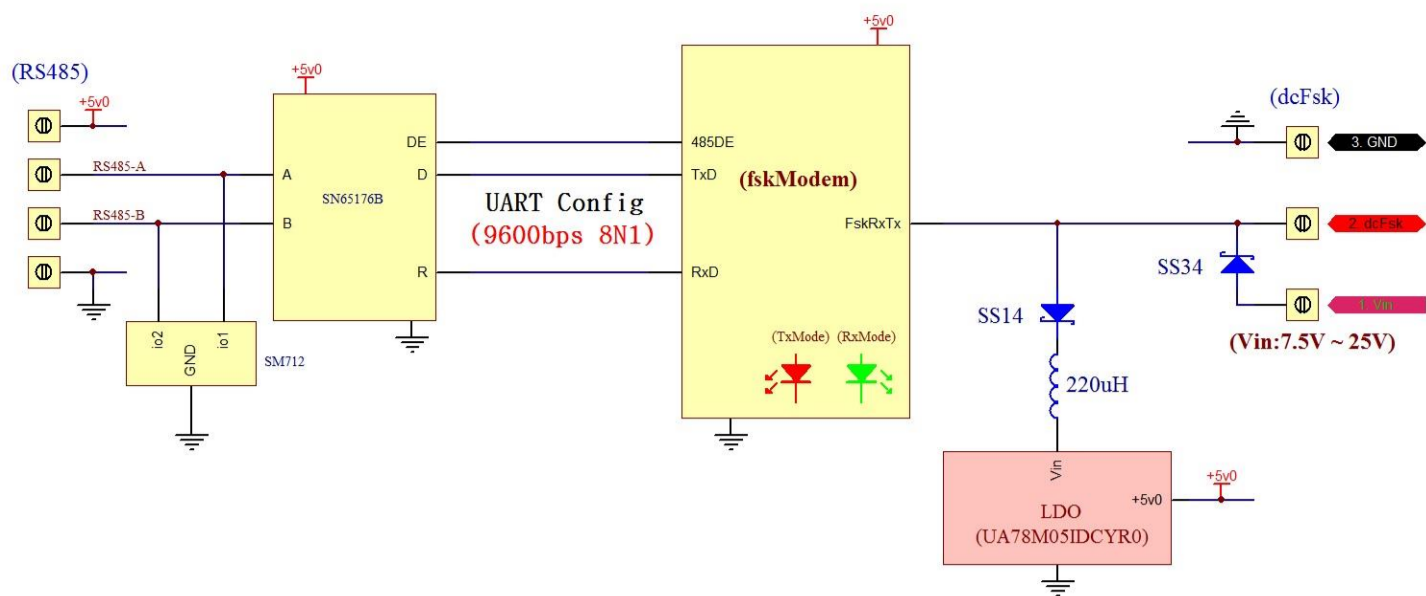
(RS485)

+5v0

RS485-A

RS485-B

+5v0

SN65176B

A

B

DE

D

R

io2

io1

GND

SM712

UART Config
(9600bps 8N1)

+5v0

485DE

TxD

RxD

(fskModem)

FskRxTx

(TxMode) (RxMode)

(dcFsk)

3. GND

2. dcFsk

1. Vin

SS34

SS14

(Vin:7.5V ~ 25V)

220uH

Vin

LDO
(UA78M05IDCYR0)

+5v0

+5v0